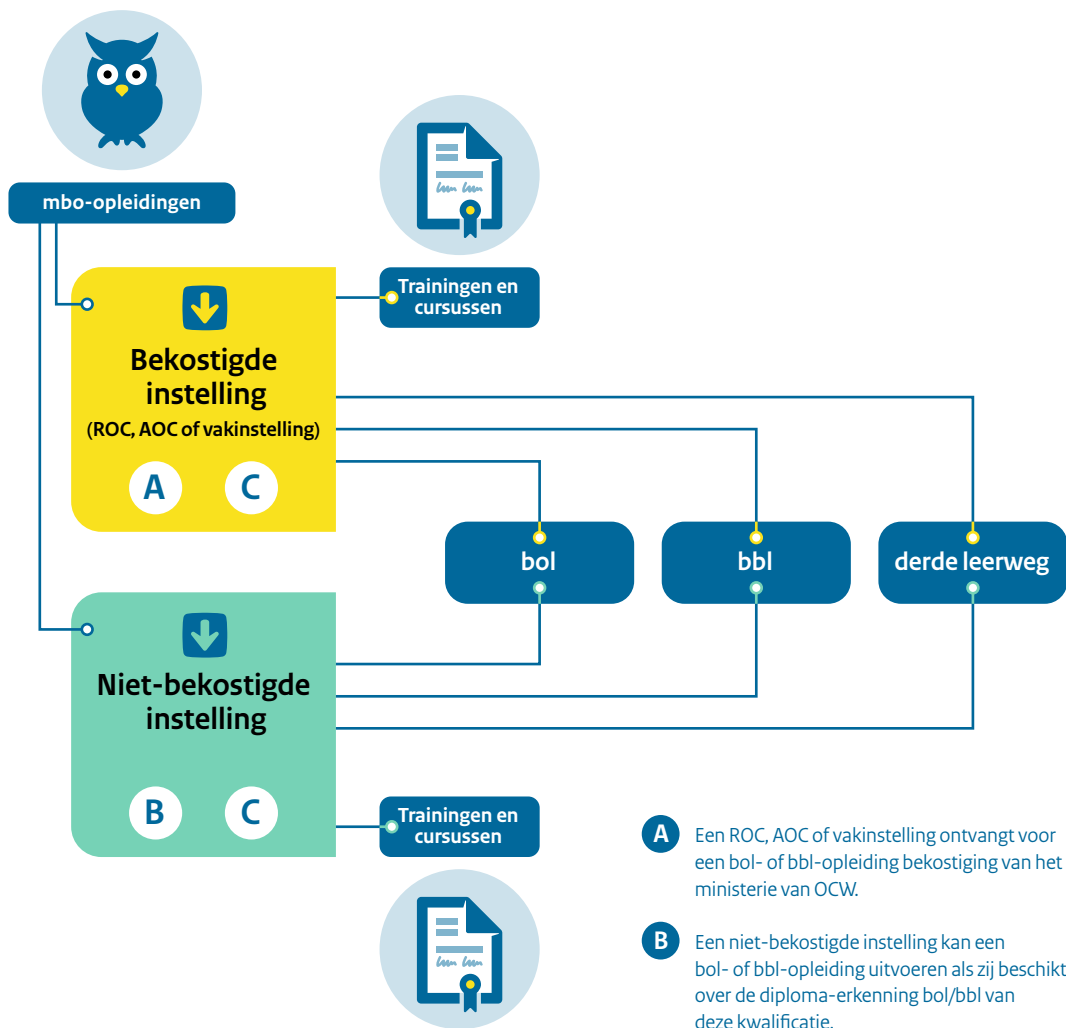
mbo-opleidingen

Trainingen en cursussen

Bekostigde instelling
(ROC, AOC of vakinstelling)

A C

bol

bbl

derde leerweg

Niet-bekostigde instelling

B C

Trainingen en cursussen

A Een ROC, AOC of vakinstelling ontvangt voor een bol- of bbl-opleiding bekostiging van het ministerie van OCW.

B Een niet-bekostigde instelling kan een bol- of bbl-opleiding uitvoeren als zij beschikt over de diploma-erkenning bol/bbl van deze kwalificatie.